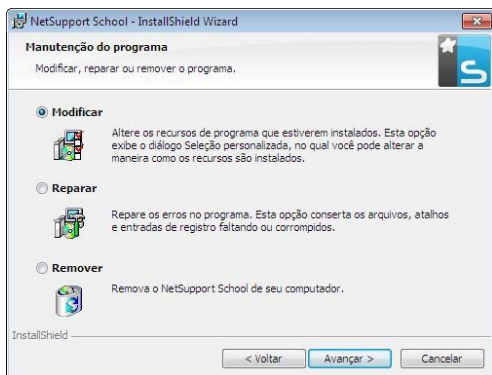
NetSupport School - InstallShield Wizard

Manutenção do programa

Modificar, reparar ou remover o programa.

Modificar

Altere os recursos de programa que estiverem instalados. Esta opção exibe o diálogo Seleção personalizada, no qual você pode alterar a maneira como os recursos são instalados.

Reparar

Repare os erros no programa. Esta opção conserta os arquivos, atalhos e entradas de registro faltando ou corrompidos.

Remover

Remova o NetSupport School de seu computador.

InstallShield

< Voltar | Avançar > | Cancelar